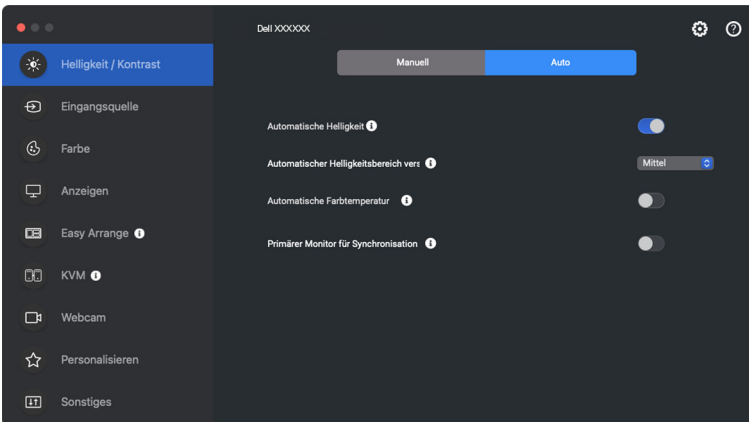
Helligkeit / Kontrast

Eingangsquelle

Farbe

Anzeigen

Easy Arrange

KVM

Webcam

Personalisieren

Sonstiges

Dell XXXXXX

Manuell

Auto

Automatische Helligkeit

Automatischer Helligkeitsbereich vers

Mittel

Automatische Farbtemperatur

Primärer Monitor für Synchronisation